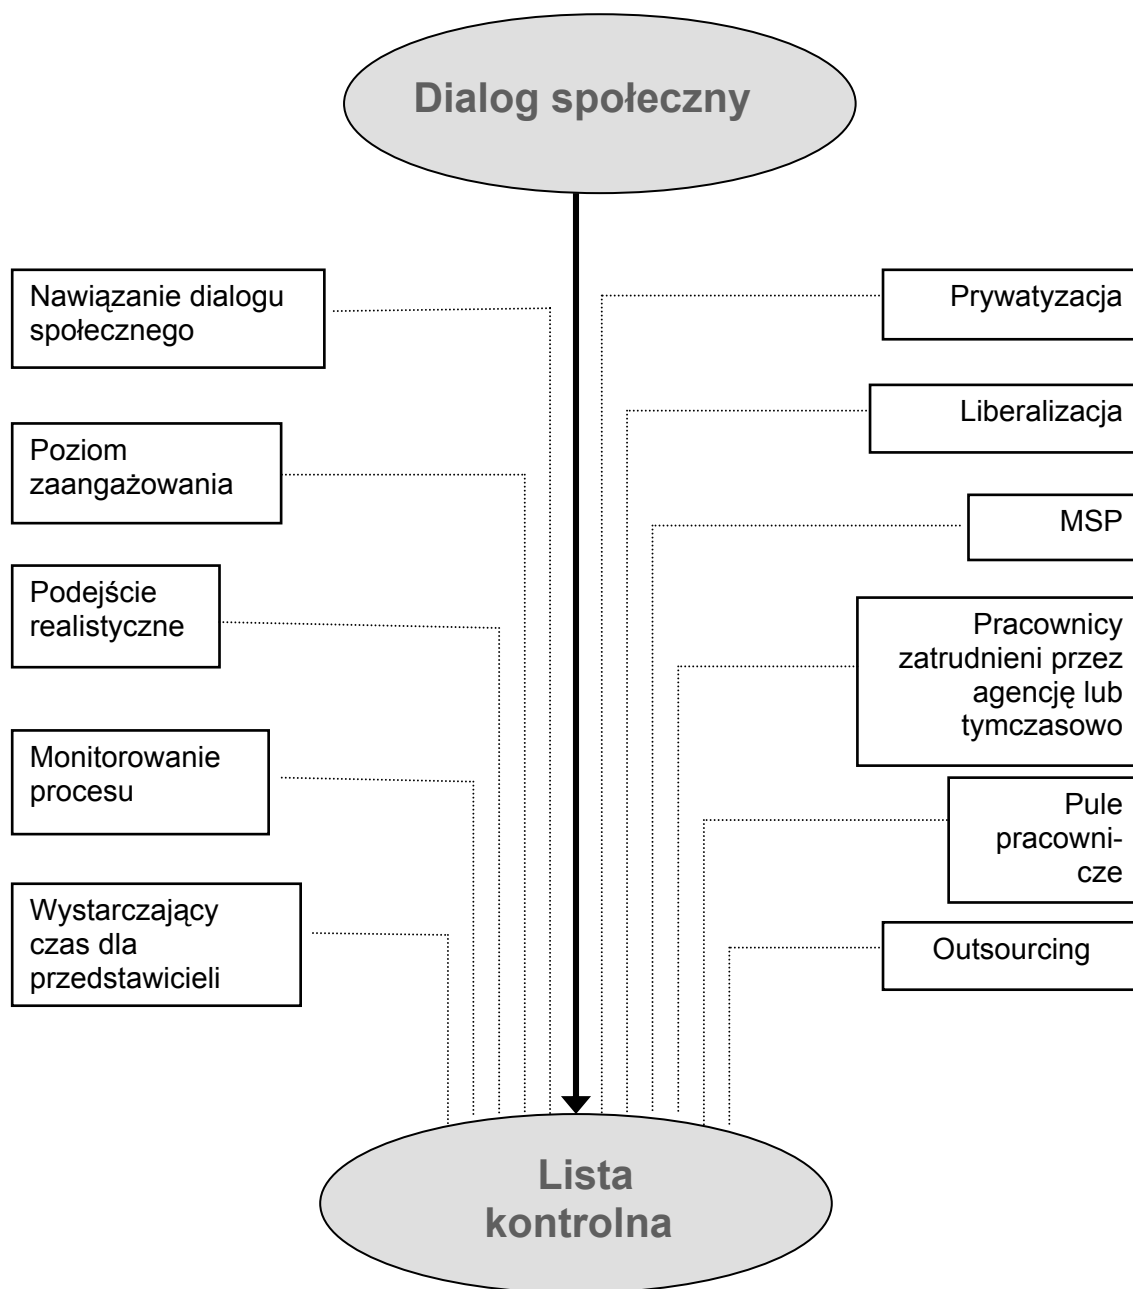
Dialog społeczny

Nawiązanie dialogu społecznego

Poziom zaangażowania

Podejście realistyczne

Monitorowanie procesu

Wystarczający czas dla przedstawicieli

Prywatyzacja

Liberalizacja

MSP

Pracownicy zatrudnieni przez agencję lub tymczasowo

Pule pracownicze

Outsourcing

Lista kontrolna